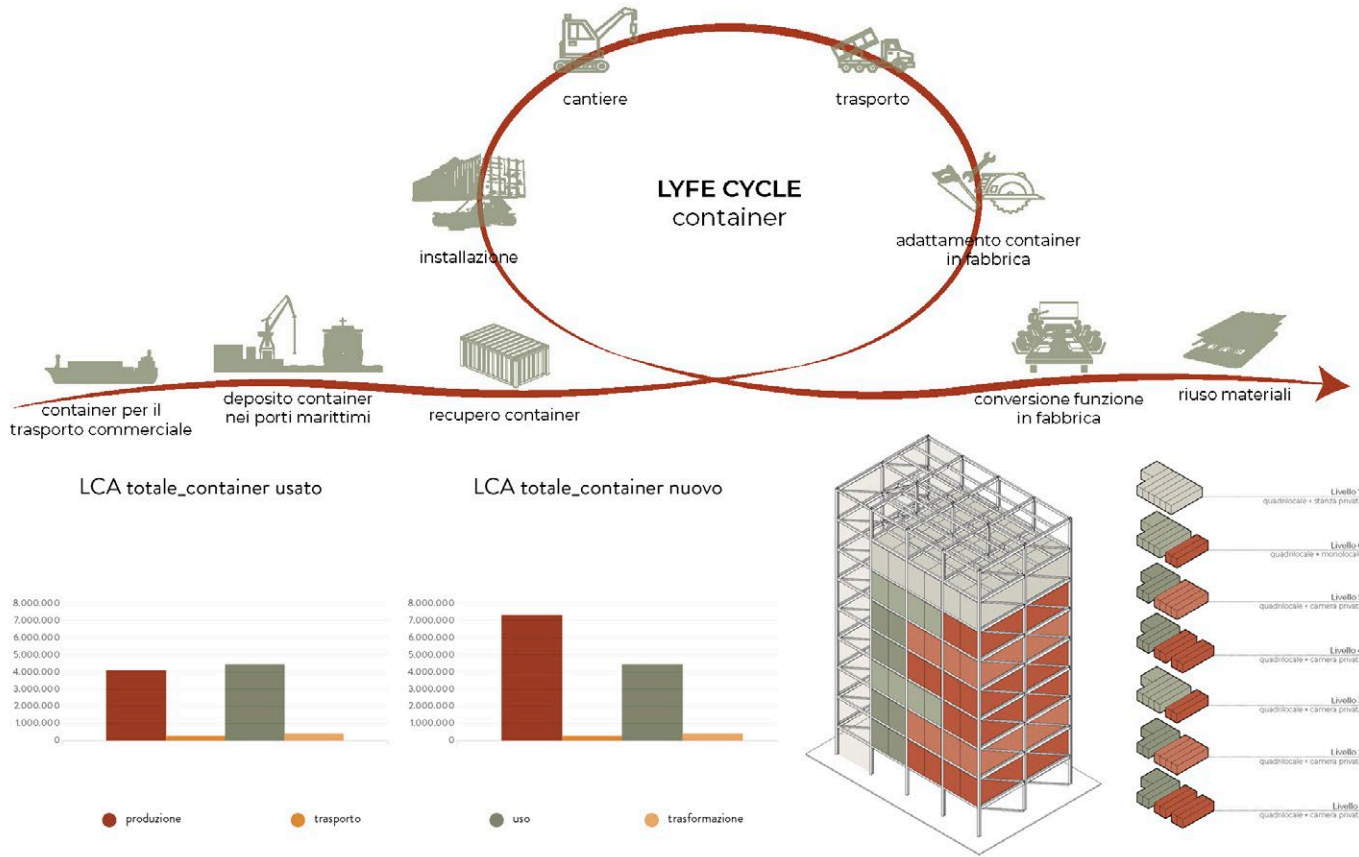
cantiere

trasporto

LYFE CYCLE
container

installazione

adattamento container in fabbrica

container per il trasporto commerciale

deposito container nei porti marittimi

recupero container

conversione funzione in fabbrica

riuso materiali

LCA totale_container usato

LCA totale_container nuovo

8.000.000
7.000.000
6.000.000
5.000.000
4.000.000
3.000.000
2.000.000
1.000.000
0

8.000.000
7.000.000
6.000.000
5.000.000
4.000.000
3.000.000
2.000.000
1.000.000
0

produzione

trasporto

uso

trasformazione

Livello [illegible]
quadrilocale + stanza privat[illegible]

Livello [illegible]
quadrilocale + monoloca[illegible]

Livello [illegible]
quadrilocale + camera privat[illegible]

Livello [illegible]
quadrilocale + camera privat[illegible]

Livello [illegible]
quadrilocale + camera privat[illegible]

Livello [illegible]
quadrilocale + camera privat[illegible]

Livello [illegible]
quadrilocale + camera privat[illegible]